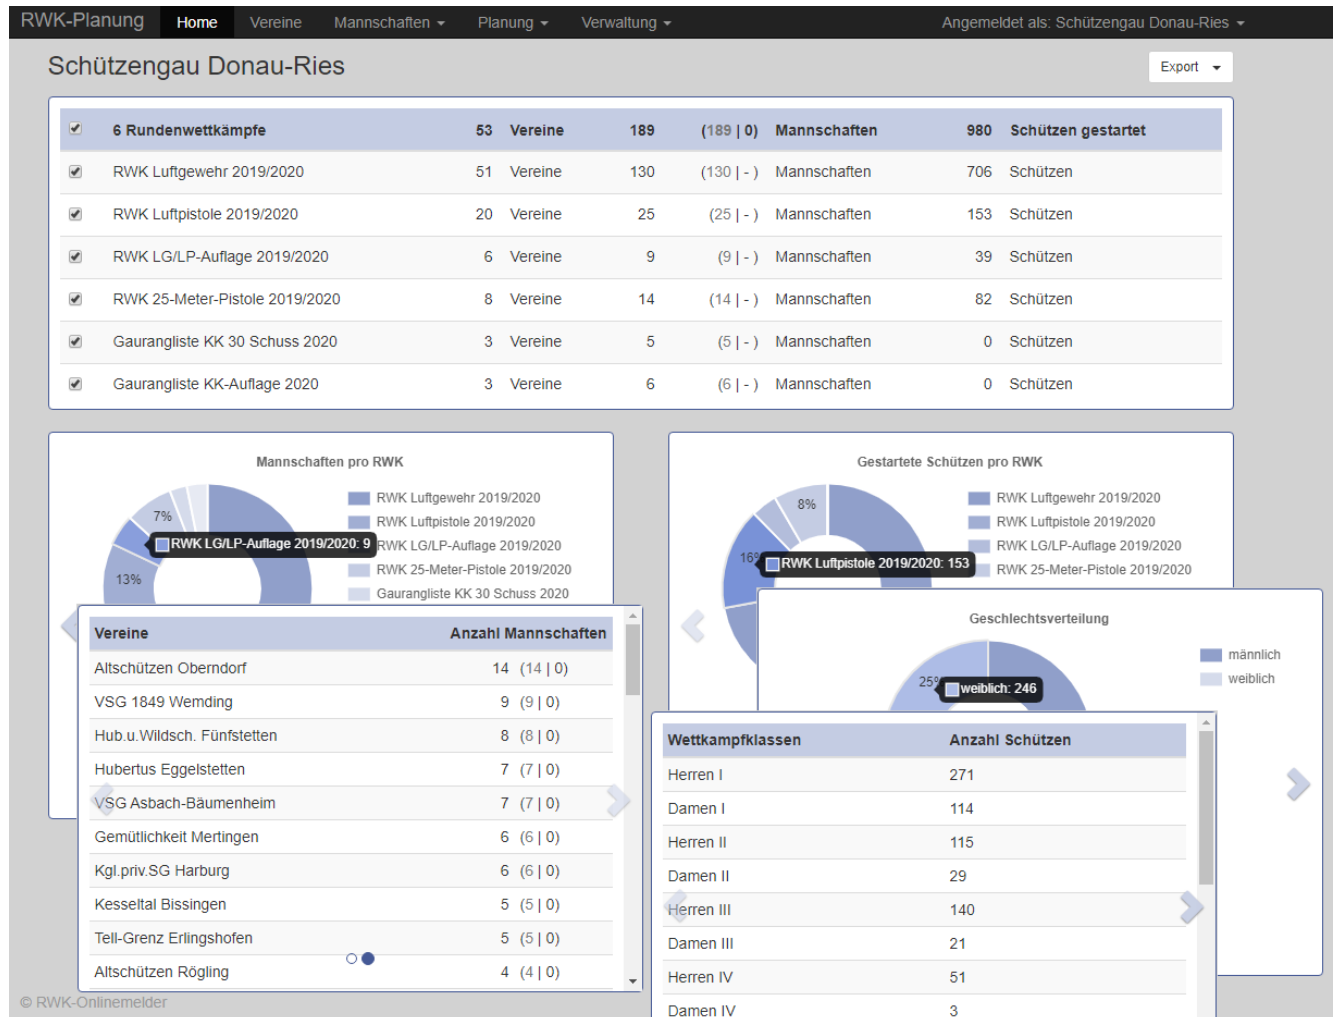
RWK-Planung Home Vereine Mannschaften Planung Verwaltung Angemeldet als: Schützengau Donau-Ries

Schützengau Donau-Ries

Export

| | | | | | | | |
|---|---|---|---|---|---|---|---|
| 6 Rundenwettkämpfe | 53 | Vereine | 189 | (189 \| 0) | Mannschaften | 980 | Schützen gestartet |
| RWK Luftgewehr 2019/2020 | 51 | Vereine | 130 | (130 \| - ) | Mannschaften | 706 | Schützen |
| RWK Luftpistole 2019/2020 | 20 | Vereine | 25 | (25 \| - ) | Mannschaften | 153 | Schützen |
| RWK LG/LP-Auflage 2019/2020 | 6 | Vereine | 9 | (9 \| - ) | Mannschaften | 39 | Schützen |
| RWK 25-Meter-Pistole 2019/2020 | 8 | Vereine | 14 | (14 \| - ) | Mannschaften | 82 | Schützen |
| Gaurangliste KK 30 Schuss 2020 | 3 | Vereine | 5 | (5 \| - ) | Mannschaften | 0 | Schützen |
| Gaurangliste KK-Auflage 2020 | 3 | Vereine | 6 | (6 \| - ) | Mannschaften | 0 | Schützen |

Mannschaften pro RWK

7%
13%
RWK LG/LP-Auflage 2019/2020: 9
RWK Luftgewehr 2019/2020
RWK Luftpistole 2019/2020
RWK LG/LP-Auflage 2019/2020
RWK 25-Meter-Pistole 2019/2020
Gaurangliste KK 30 Schuss 2020

| Vereine | Anzahl Mannschaften |
|---|---|
| Altschützen Oberndorf | 14 (14 \| 0) |
| VSG 1849 Wemding | 9 (9 \| 0) |
| Hub.u.Wildsch. Fünfstetten | 8 (8 \| 0) |
| Hubertus Eggelstetten | 7 (7 \| 0) |
| VSG Asbach-Bäumenheim | 7 (7 \| 0) |
| Gemütlichkeit Mertingen | 6 (6 \| 0) |
| Kgl.priv.SG Harburg | 6 (6 \| 0) |
| Kesseltal Bissingen | 5 (5 \| 0) |
| Tell-Grenz Erlingshofen | 5 (5 \| 0) |
| Altschützen Rögling | 4 (4 \| 0) |

Gestartete Schützen pro RWK

8%
16%
RWK Luftpistole 2019/2020: 153
RWK Luftgewehr 2019/2020
RWK Luftpistole 2019/2020
RWK LG/LP-Auflage 2019/2020
RWK 25-Meter-Pistole 2019/2020

Geschlechtsverteilung

25%
weiblich: 246
männlich
weiblich

| Wettkampfklassen | Anzahl Schützen |
|---|---|
| Herren I | 271 |
| Damen I | 114 |
| Herren II | 115 |
| Damen II | 29 |
| Herren III | 140 |
| Damen III | 21 |
| Herren IV | 51 |
| Damen IV | 3 |

© RWK-Onlinemelder